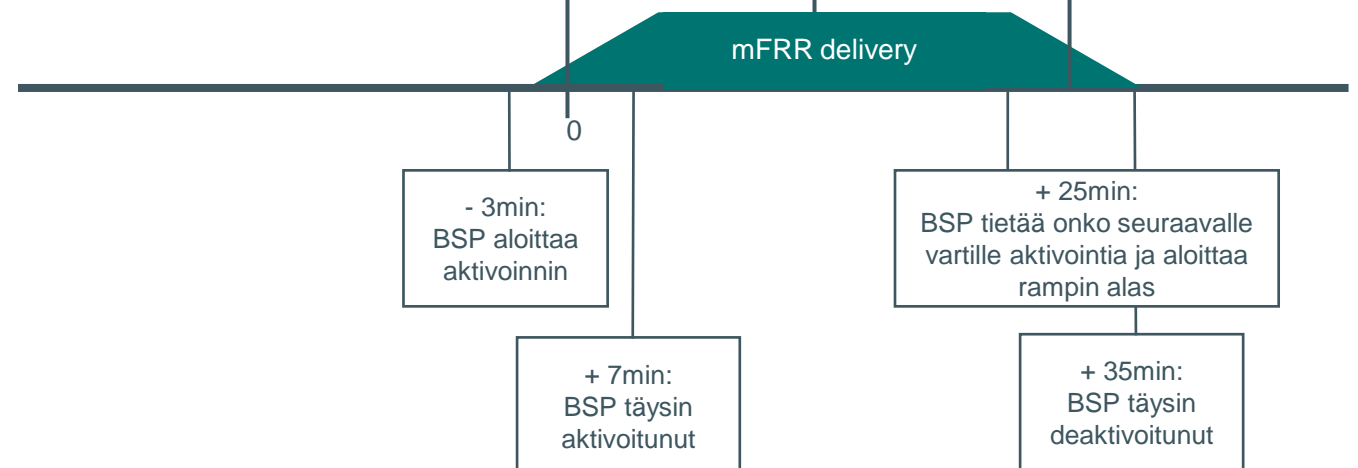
mFRR delivery

0

- 3min:
BSP aloittaa aktivoinnin

+ 7min:
BSP täysin aktivoitunut

+ 25min:
BSP tietää onko seuraavalle vartille aktivointia ja aloittaa rampin alas

+ 35min:
BSP täysin deaktivoitunut